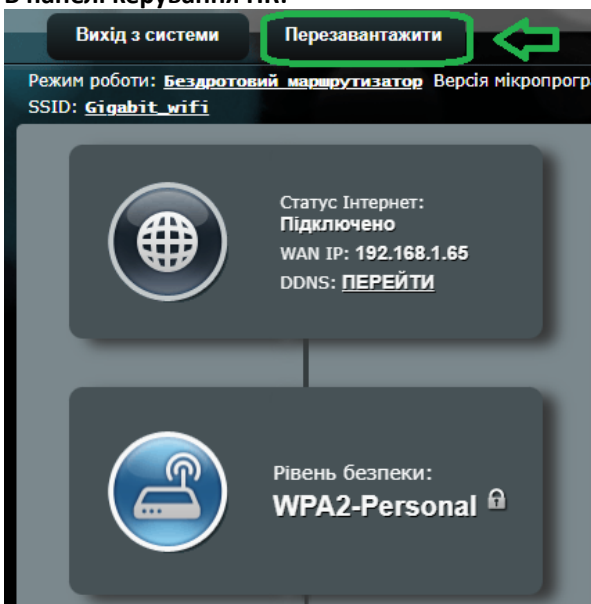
В панелі керування тк.

Вихід з системи

Перезавантажити

Режим роботи: Бездротовий маршрутизатор Версія мікропрогра

SSID: Gigabit_wifi

Статус Інтернет:
Підключено
WAN IP: 192.168.1.65
DDNS: ПЕРЕЙТИ

Рівень безпеки:
WPA2-Personal